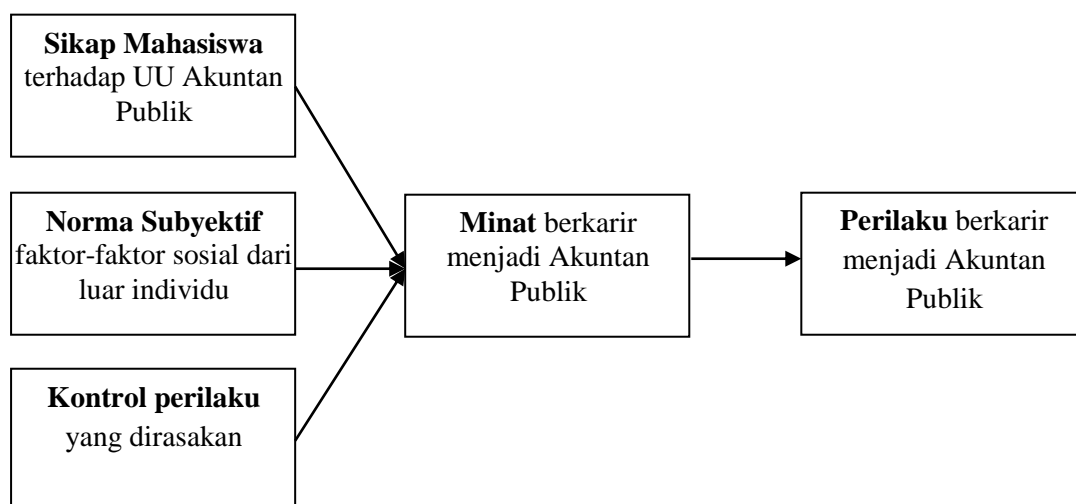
**Sikap Mahasiswa** terhadap UU Akuntan Publik

**Norma Subyektif** faktor-faktor sosial dari luar individu

**Kontrol perilaku** yang dirasakan

**Minat** berkarir menjadi Akuntan Publik

**Perilaku** berkarir menjadi Akuntan Publik